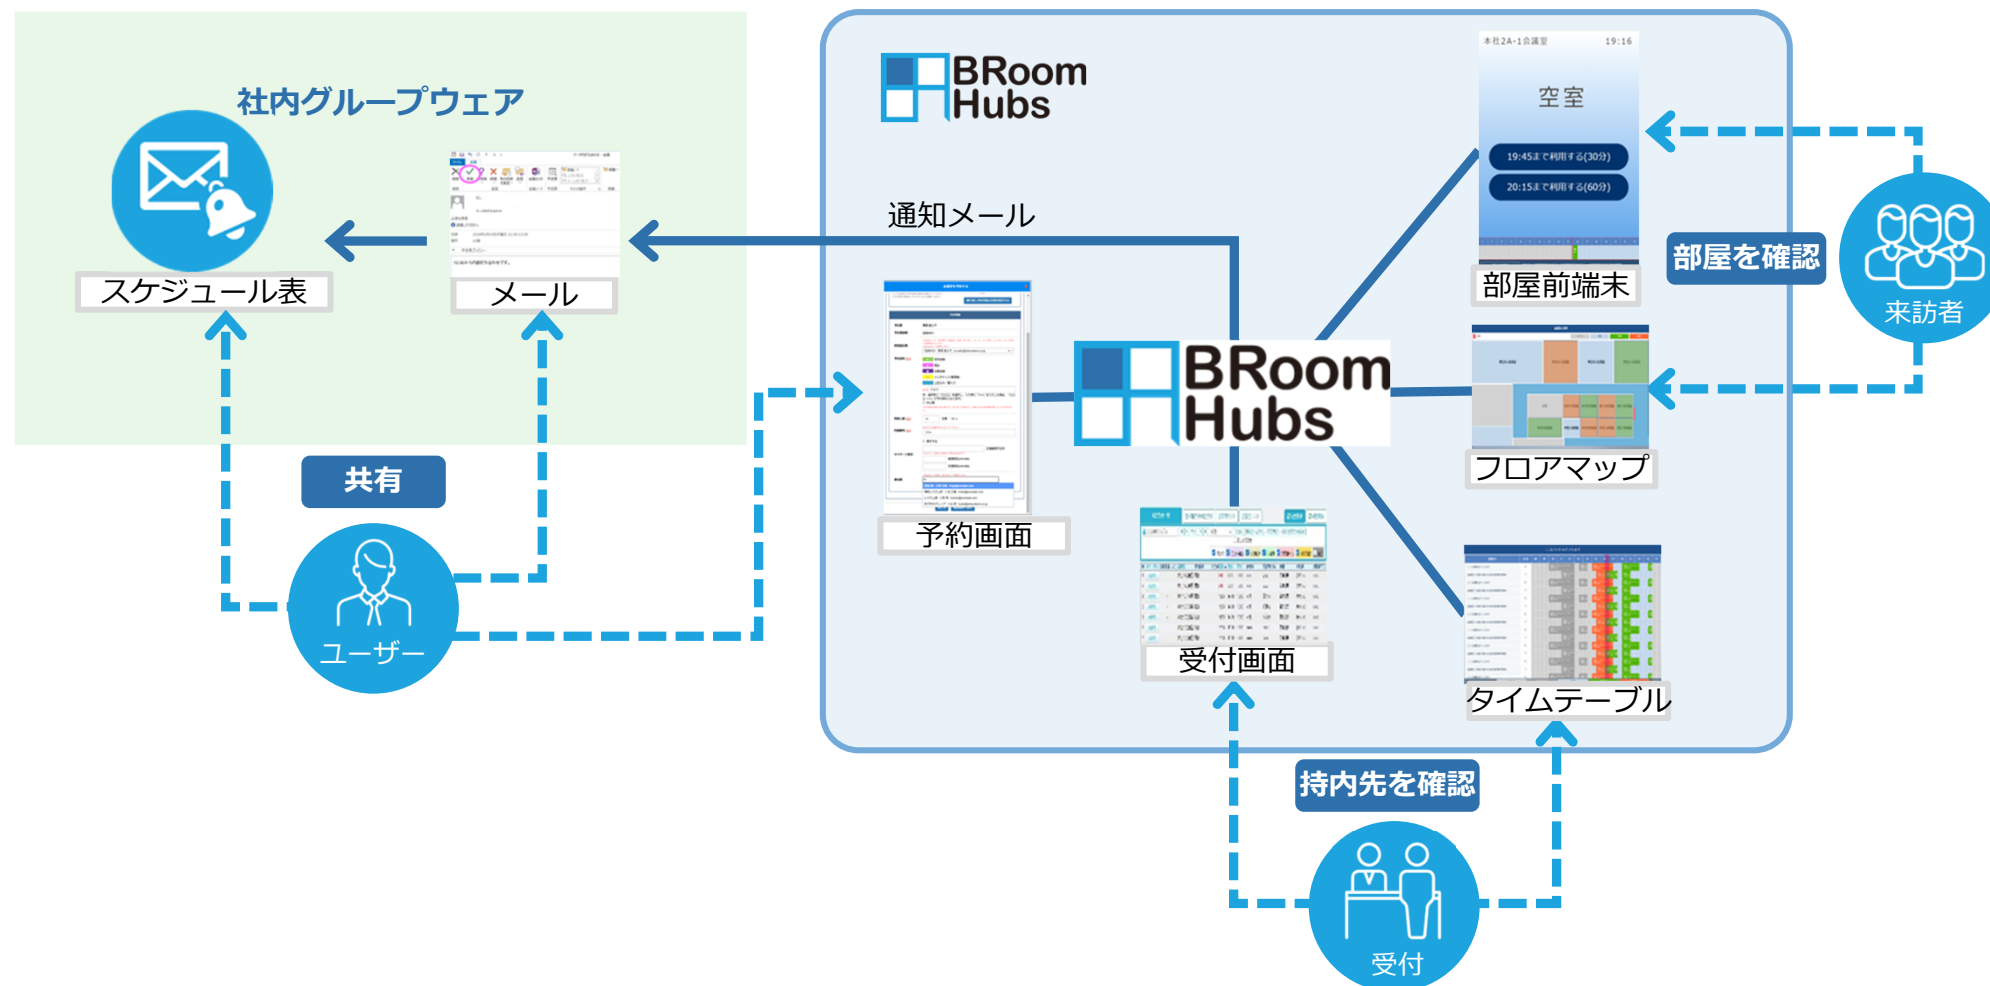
社内グループウェア

スケジュール表

メール

共有

ユーザー

BRoom Hubs

通知メール

予約画面

BRoom Hubs

受付画面

本社2A-1会議室 19:16

空室

19:45まで利用する(30分)

20:15まで利用する(60分)

部屋前端末

部屋を確認

来訪者

フロアマップ

タイムテーブル

持内先を確認

受付